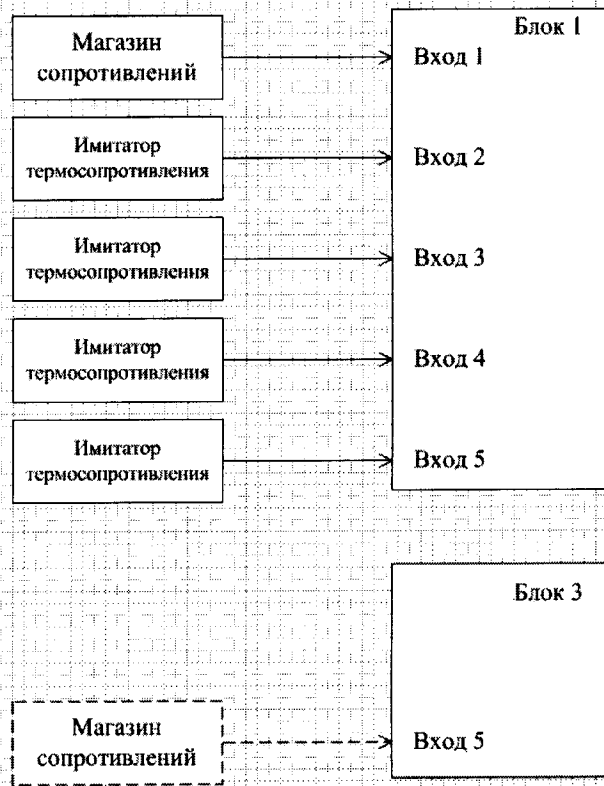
Магазин сопротивлений

Имитатор термосопротивления

Имитатор термосопротивления

Имитатор термосопротивления

Имитатор термосопротивления

Блок 1

Вход 1

Вход 2

Вход 3

Вход 4

Вход 5

Блок 3

Магазин сопротивлений

Вход 5